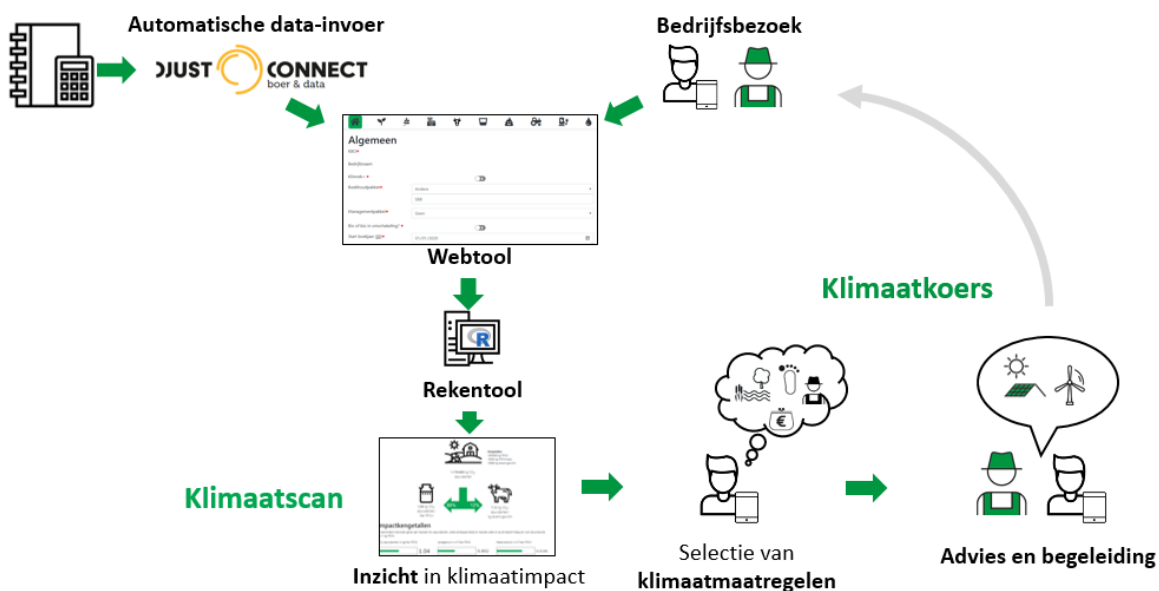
Automatische data-invoer

JOUST CONNECT boer & data

Bedrijfsbezoek

Algemeen

Webtool

Rekentool

Klimaatkoers

Klimaatscan

Impactkengetallen

Inzicht in klimaatimpact

Selectie van klimaatmaatregelen

Advies en begeleiding